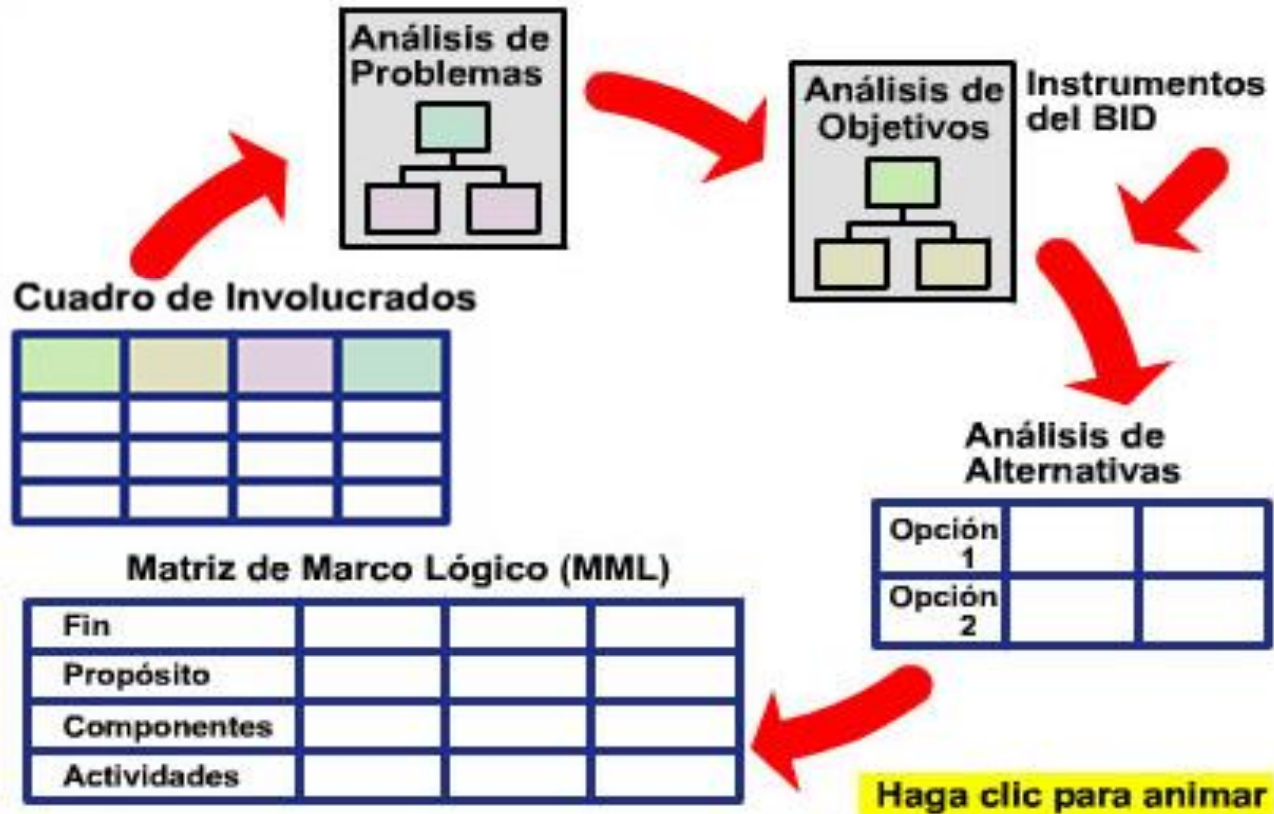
Análisis de Problemas

Análisis de Objetivos

Instrumentos del BID

Cuadro de Involucrados

| | | | |
|---|---|---|---|
| | | | |
| | | | |
| | | | |

Análisis de Alternativas

| | | |
|---|---|---|
| Opción 1 | | |
| Opción 2 | | |

Matriz de Marco Lógico (MML)

| | | | |
|---|---|---|---|
| Fin | | | |
| Propósito | | | |
| Componentes | | | |
| Actividades | | | |

Haga clic para animar